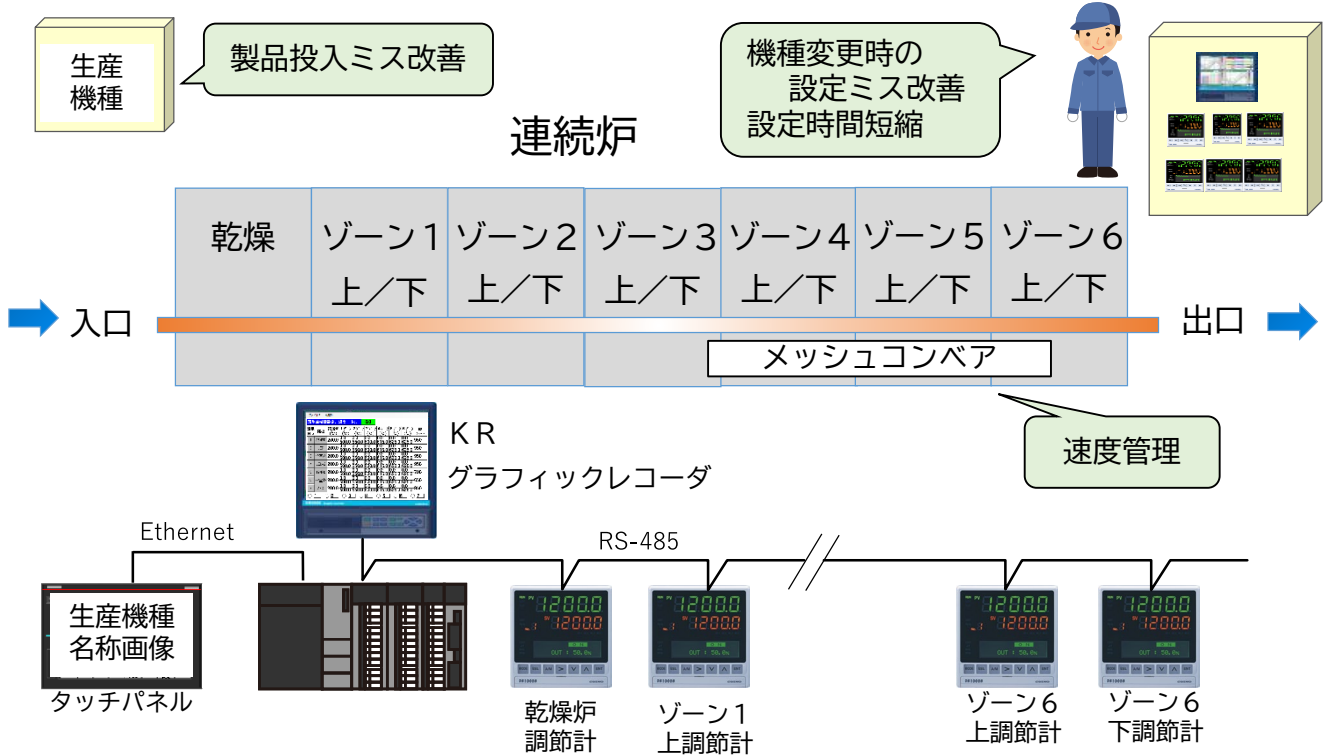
生産
機種

製品投入ミス改善

機種変更時の
設定ミス改善
設定時間短縮

連続炉

乾燥

ゾーン１
上／下

ゾーン２
上／下

ゾーン３
上／下

ゾーン４
上／下

ゾーン５
上／下

ゾーン６
上／下

入口

出口

メッシュコンベア

速度管理

ＫＲ
グラフィックレコーダ

Ethernet

RS-485

生産機種
名称画像

タッチパネル

1200.0
1200.0

乾燥炉
調節計

ゾーン１
上調節計

ゾーン６
上調節計

ゾーン６
下調節計